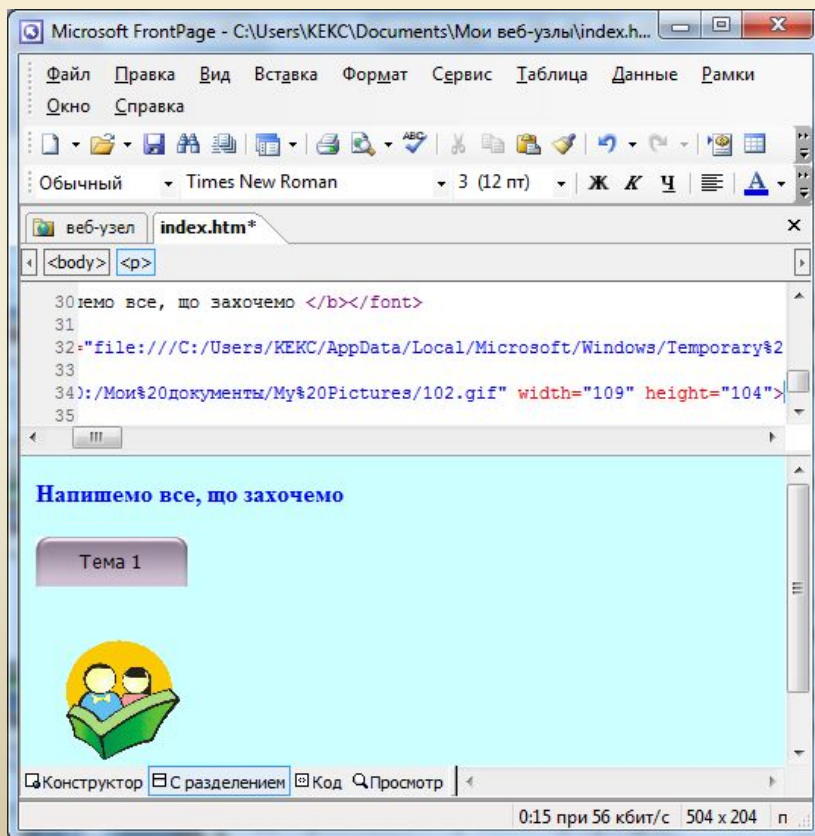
Microsoft FrontPage - C:\Users\KEKC\Documents\Мои веб-узлы\index.h...

Файл Правка Вид Вставка Формат Сервис Таблица Данные Рамки Окно Справка

Обычный Times New Roman 3 (12 пт) Ж К Ч А

веб-узел index.htm*

<body> <p>

30 емо все, що захочемо </b></font>
31
32 ="file:///C:/Users/KEKC/AppData/Local/Microsoft/Windows/Temporary%2
33
34 ):/Мои%20документы/My%20Pictures/102.gif" width="109" height="104">
35

Напишемо все, що захочемо

Тема 1

Конструктор С разделением Код Просмотр

0:15 при 56 кбит/с 504 x 204 п